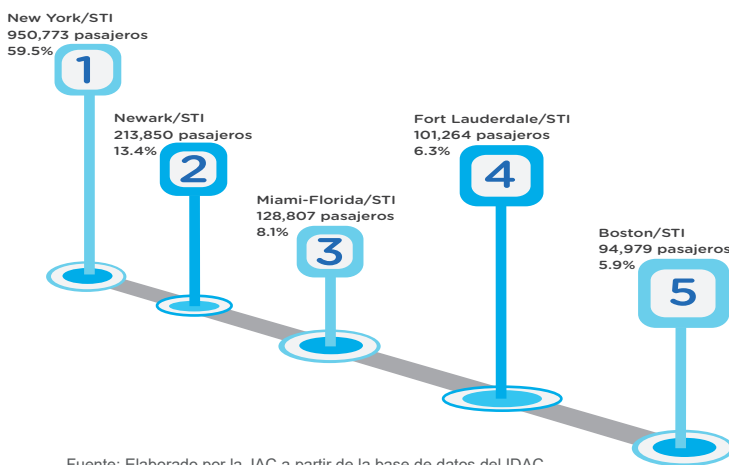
New York/STI
950,773 pasajeros
59.5%

1

Newark/STI
213,850 pasajeros
13.4%

2

Miami-Florida/STI
128,807 pasajeros
8.1%

3

Fort Lauderdale/STI
101,264 pasajeros
6.3%

4

Boston/STI
94,979 pasajeros
5.9%

5

Fuente: Elaborado por la JAC a partir de la base de datos del IDAC